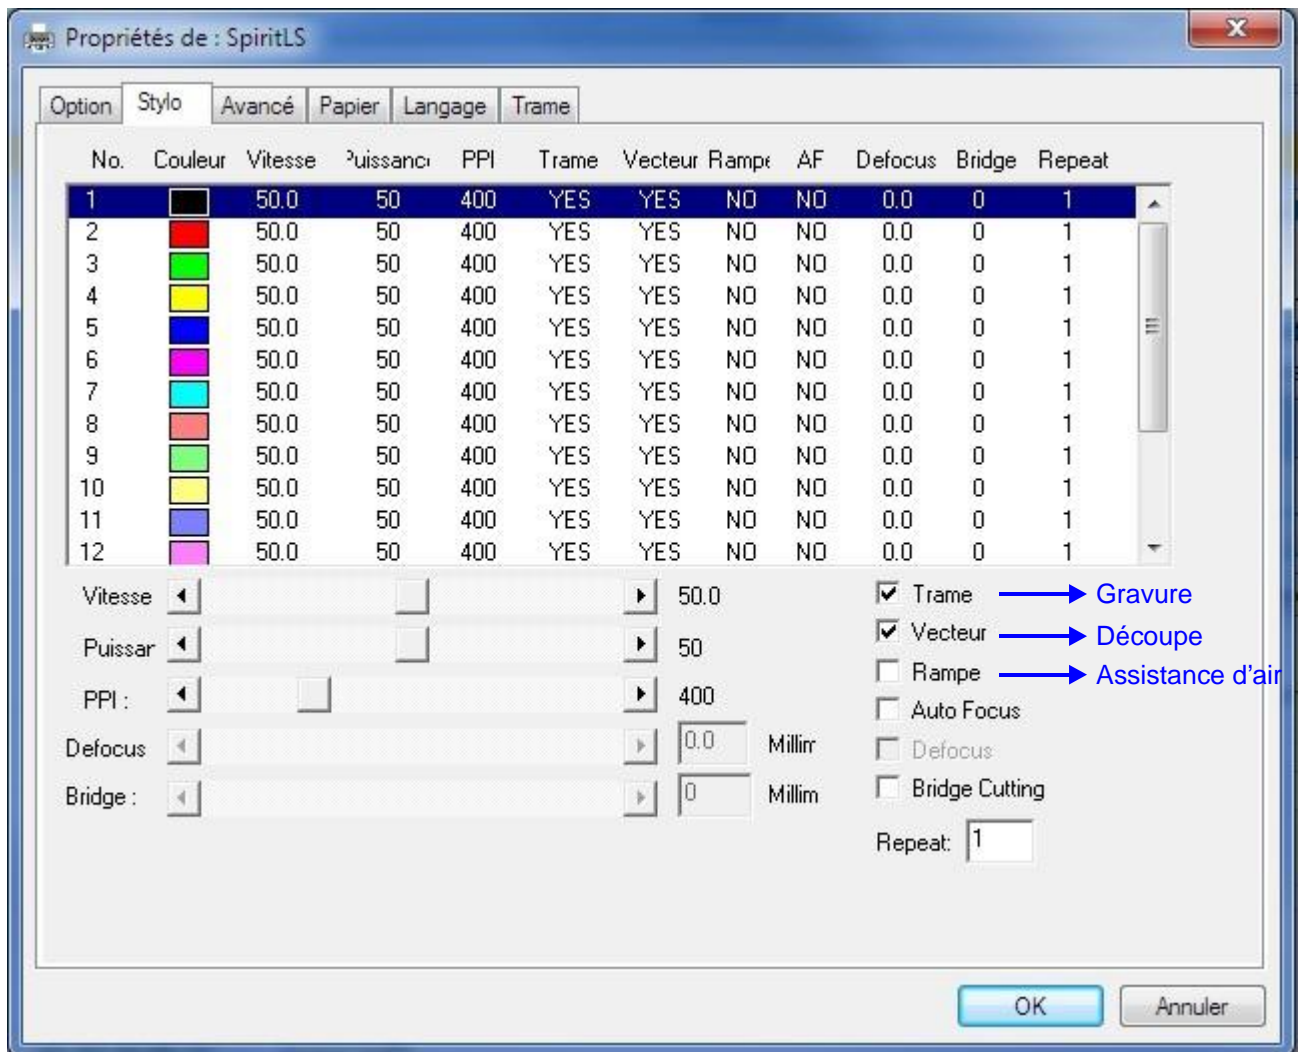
Propriétés de : SpiritLS

Option | Stylo | Avancé | Papier | Langage | Trame

| No. | Couleur | Vitesse | ʾuissanc | PPI | Trame | Vecteur | Rampe | AF | Defocus | Bridge | Repeat |
|---|---|---|---|---|---|---|---|---|---|---|---|
| 1 | | 50.0 | 50 | 400 | YES | YES | NO | NO | 0.0 | 0 | 1 |
| 2 | | 50.0 | 50 | 400 | YES | YES | NO | NO | 0.0 | 0 | 1 |
| 3 | | 50.0 | 50 | 400 | YES | YES | NO | NO | 0.0 | 0 | 1 |
| 4 | | 50.0 | 50 | 400 | YES | YES | NO | NO | 0.0 | 0 | 1 |
| 5 | | 50.0 | 50 | 400 | YES | YES | NO | NO | 0.0 | 0 | 1 |
| 6 | | 50.0 | 50 | 400 | YES | YES | NO | NO | 0.0 | 0 | 1 |
| 7 | | 50.0 | 50 | 400 | YES | YES | NO | NO | 0.0 | 0 | 1 |
| 8 | | 50.0 | 50 | 400 | YES | YES | NO | NO | 0.0 | 0 | 1 |
| 9 | | 50.0 | 50 | 400 | YES | YES | NO | NO | 0.0 | 0 | 1 |
| 10 | | 50.0 | 50 | 400 | YES | YES | NO | NO | 0.0 | 0 | 1 |
| 11 | | 50.0 | 50 | 400 | YES | YES | NO | NO | 0.0 | 0 | 1 |
| 12 | | 50.0 | 50 | 400 | YES | YES | NO | NO | 0.0 | 0 | 1 |

Vitesse 50.0
Puissar 50
PPI : 400
Defocus 0.0 Millir
Bridge : 0 Millim

Trame → Gravure
Vecteur → Découpe
Rampe → Assistance d'air
Auto Focus
Defocus
Bridge Cutting
Repeat: 1

OK Annuler